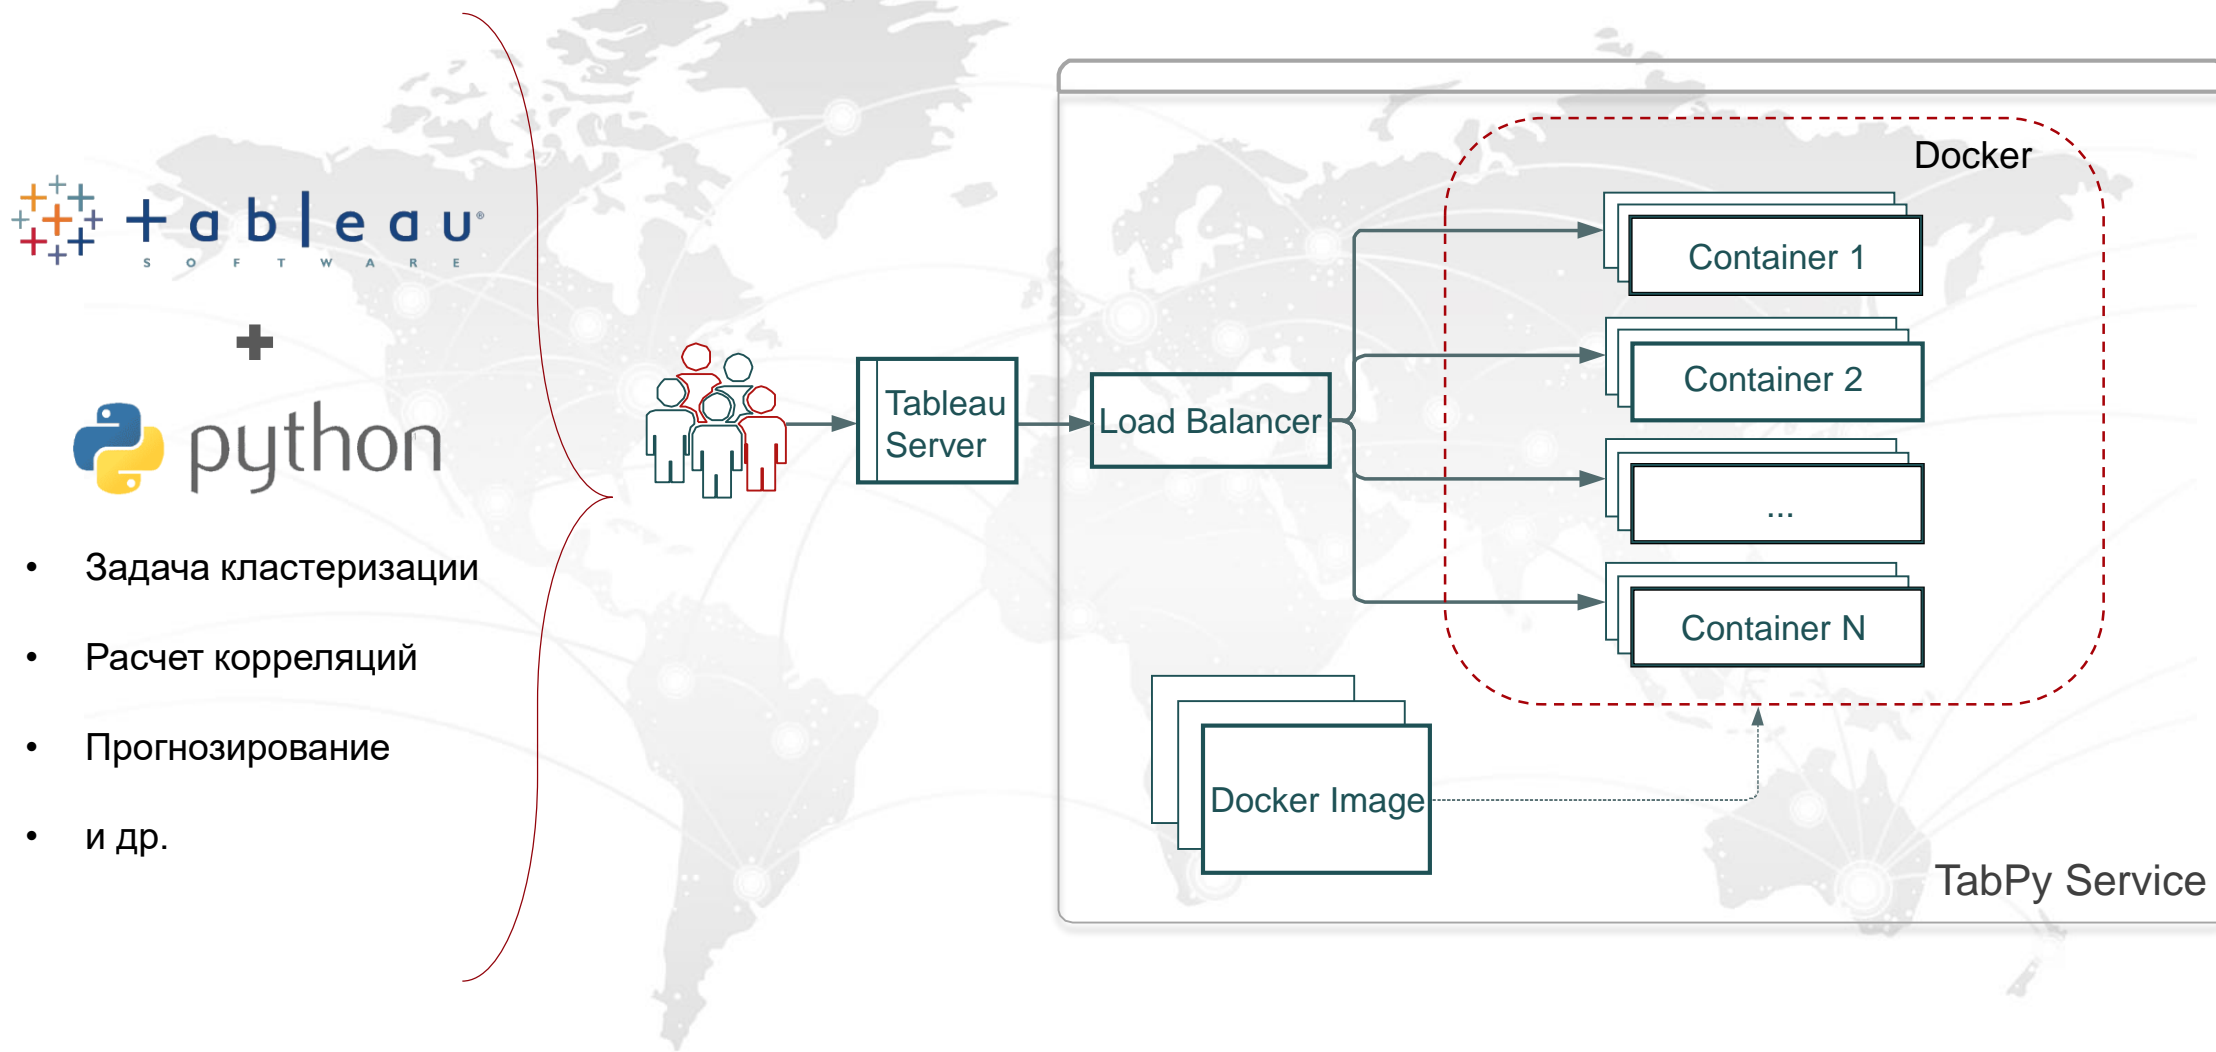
+ a b | e a u
S O F T W A R E

+

python

- Задача кластеризации
- Расчет корреляций
- Прогнозирование
- и др.

Tableau Server

Load Balancer

Docker

Container 1

Container 2

...

Container N

Docker Image

TabPy Service